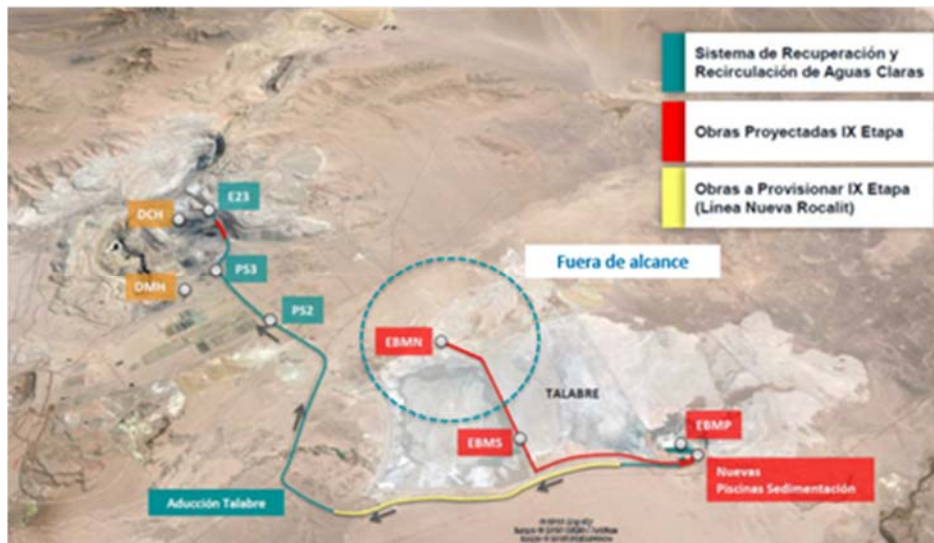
Sistema de Recuperación y Recirculación de Aguas Claras

Obras Proyectadas IX Etapa

Obras a Provisionar IX Etapa (Línea Nueva Rocalit)

Fuera de alcance

E23

DCH

PS3

DMH

PS2

EBMN

TALABRE

EBMS

EBMP

Nuevas Piscinas Sedimentación

Aducción Talabre

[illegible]